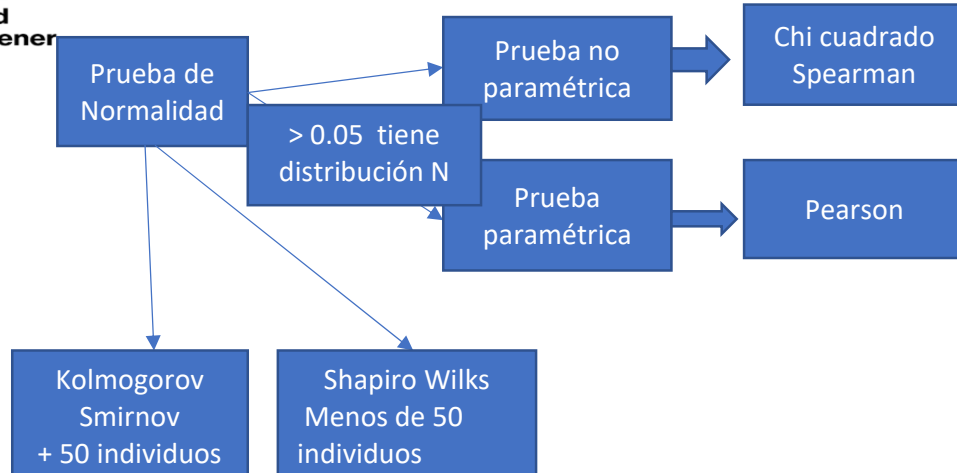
d
ener

Prueba de Normalidad

Prueba no paramétrica

Chi cuadrado Spearman

> 0.05 tiene distribución N

Prueba paramétrica

Pearson

Kolmogorov Smirnov + 50 individuos

Shapiro Wilks Menos de 50 individuos